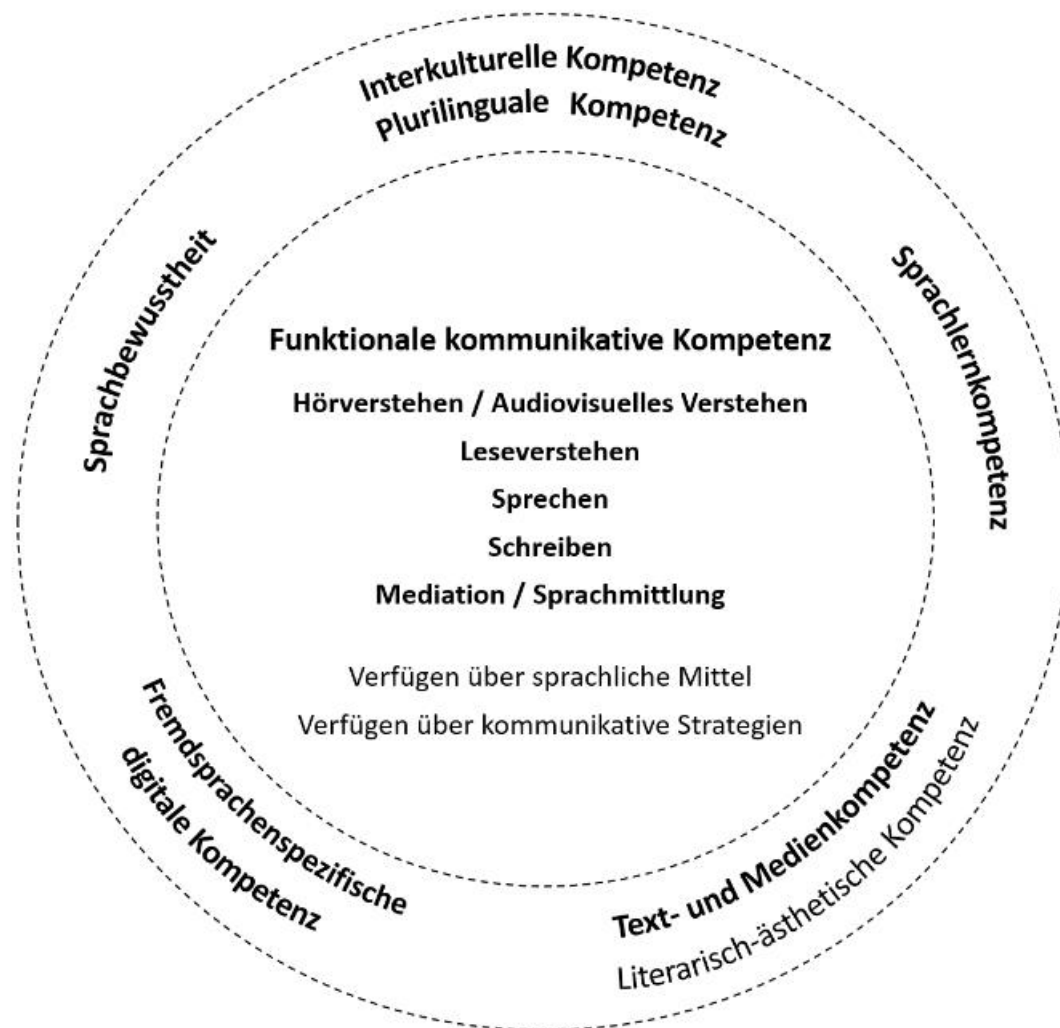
Interkulturelle Kompetenz
Plurilinguale Kompetenz

Sprachbewusstheit

Sprachlernkompetenz

Funktionale kommunikative Kompetenz

Hörverstehen / Audiovisuelles Verstehen

Leseverstehen

Sprechen

Schreiben

Mediation / Sprachmittlung

Verfügen über sprachliche Mittel

Verfügen über kommunikative Strategien

Fremdsprachenspezifische digitale Kompetenz

Text- und Medienkompetenz
Literarisch-ästhetische Kompetenz